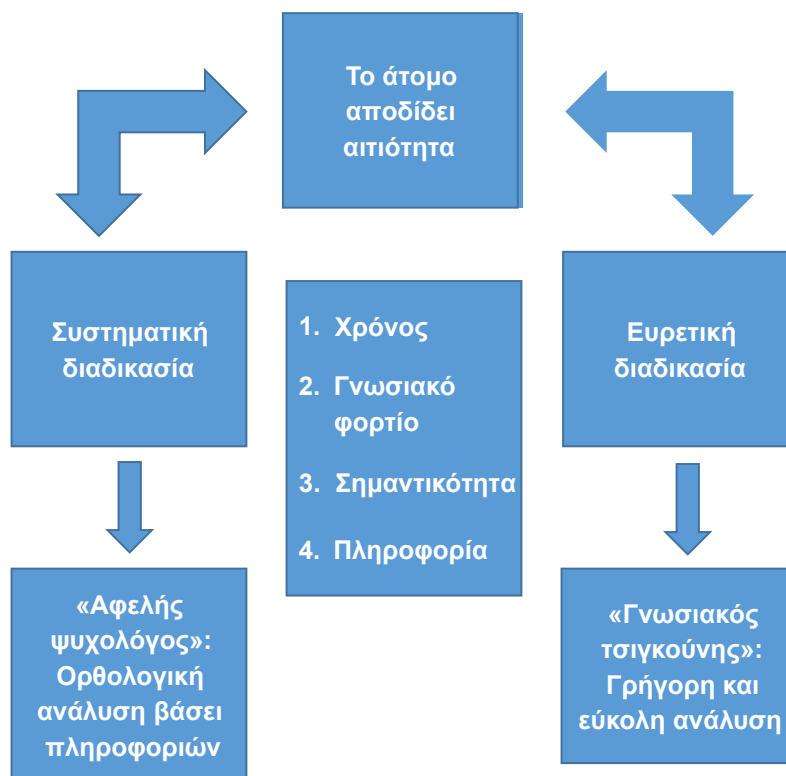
Το άτομο αποδίδει αιτιότητα

Συστηματική διαδικασία

1. Χρόνος
2. Γνωσιακό φορτίο
3. Σημαντικότητα
4. Πληροφορία

Ευρετική διαδικασία

«Αφελής ψυχολόγος»: Ορθολογική ανάλυση βάσει πληροφοριών

«Γνωσιακός τσιγκούνης»: Γρήγορη και εύκολη ανάλυση